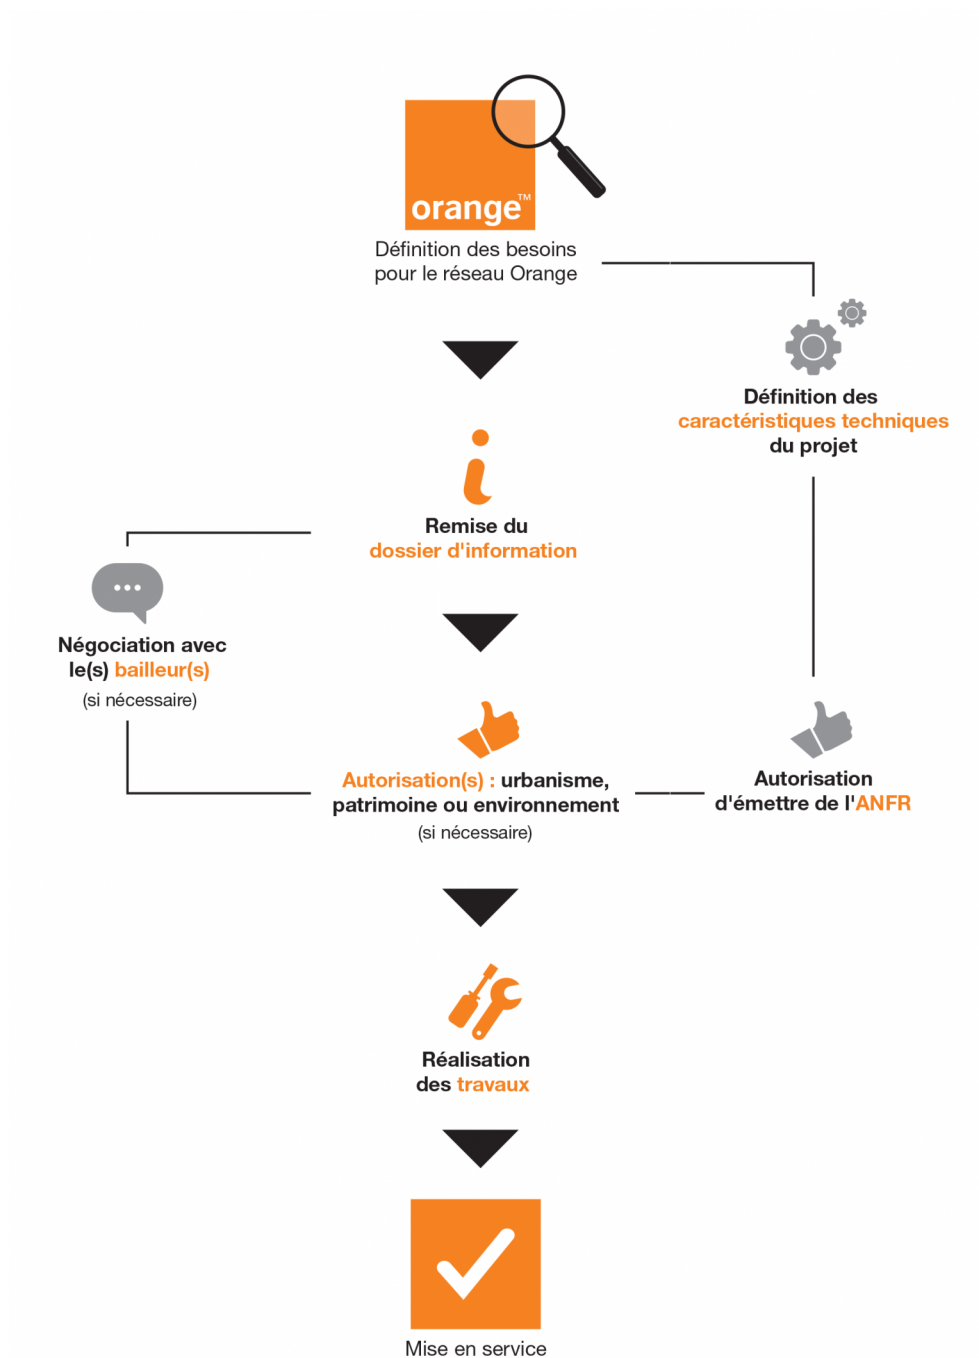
orange™

Définition des besoins pour le réseau Orange

Définition des caractéristiques techniques du projet

Remise du dossier d'information

Négociation avec le(s) bailleur(s)
(si nécessaire)

Autorisation(s) : urbanisme, patrimoine ou environnement
(si nécessaire)

Autorisation d'émettre de l'ANFR

Réalisation des travaux

Mise en service